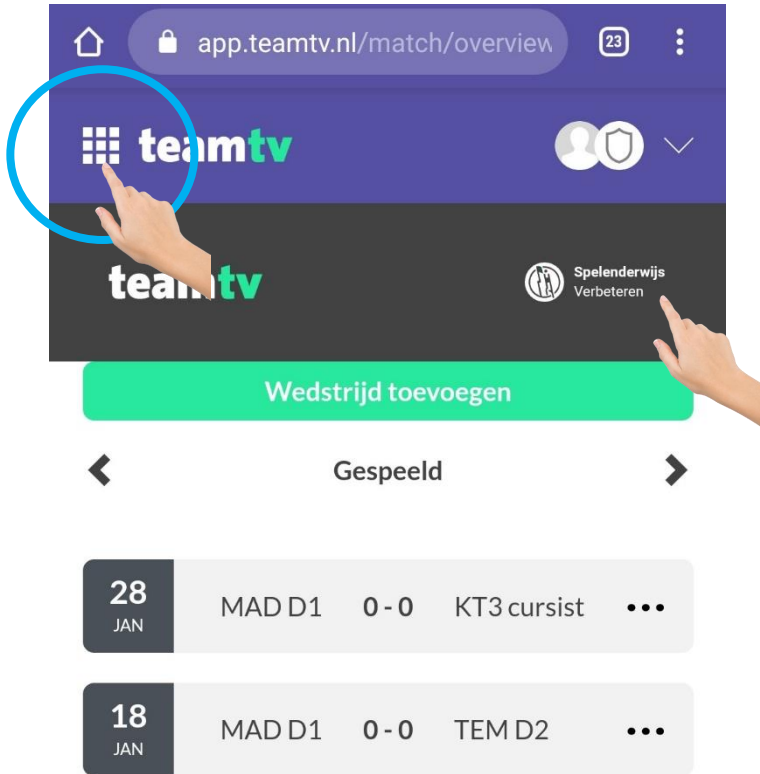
app.teamtv.nl/match/overview

23

teamtv

teamtv

Spelenderwijs
Verbeteren

Wedstrijd toevoegen

Gespeeld

| 28 JAN | MAD D1 | 0 - 0 | KT3 cursist | ••• |
|---|---|---|---|---|
| 18 JAN | MAD D1 | 0 - 0 | TEM D2 | ••• |